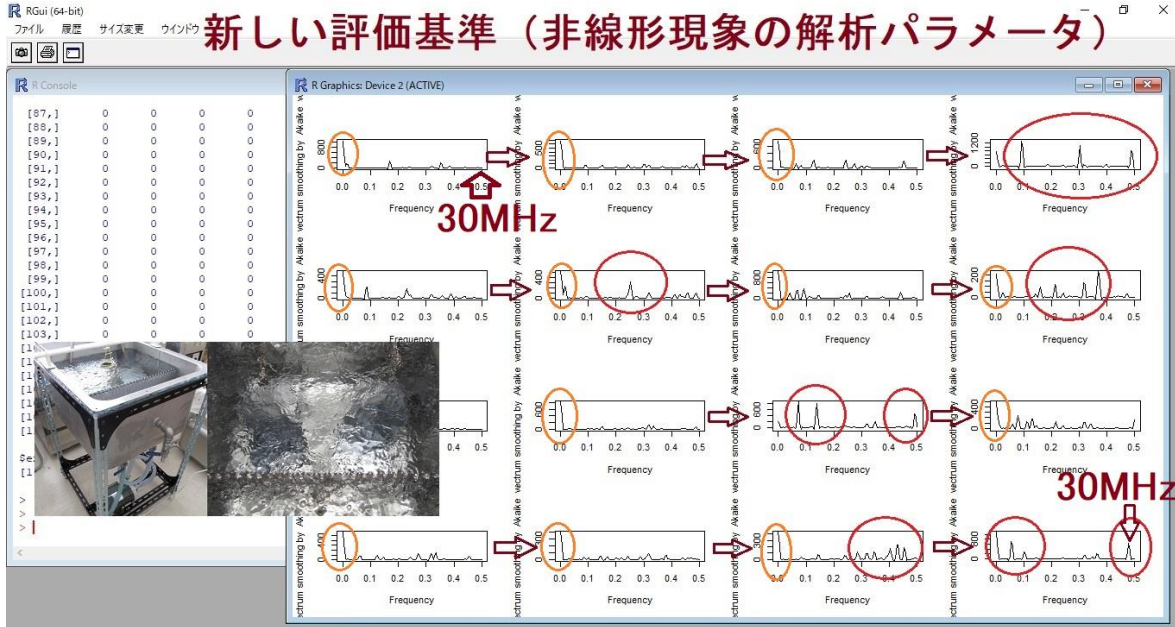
RGui (64-bit)
ファイル 履歴 サイズ変更 ウインドウ
新しい評価基準（非線形現象の解析パラメータ）

R Console

| | | | | |
|---|---|---|---|---|
| [87,] | 0 | 0 | 0 | 0 |
| [88,] | 0 | 0 | 0 | 0 |
| [89,] | 0 | 0 | 0 | 0 |
| [90,] | 0 | 0 | 0 | 0 |
| [91,] | 0 | 0 | 0 | 0 |
| [92,] | 0 | 0 | 0 | 0 |
| [93,] | 0 | 0 | 0 | 0 |
| [94,] | 0 | 0 | 0 | 0 |
| [95,] | 0 | 0 | 0 | 0 |
| [96,] | 0 | 0 | 0 | 0 |
| [97,] | 0 | 0 | 0 | 0 |
| [98,] | 0 | 0 | 0 | 0 |
| [99,] | 0 | 0 | 0 | 0 |
| [100,] | 0 | 0 | 0 | 0 |
| [101,] | 0 | 0 | 0 | 0 |
| [102,] | 0 | 0 | 0 | 0 |
| [103,] | 0 | 0 | 0 | 0 |

R Graphics: Device 2 (ACTIVE)

ectrum smoothing by Akaike
600
0
0.0 0.1 0.2 0.3 0.4 0.5
Frequency
30MHz

ectrum smoothing by Akaike
1200
0
0.0 0.1 0.2 0.3 0.4 0.5
Frequency

400
0
0.0 0.1 0.2 0.3 0.4 0.5
Frequency

200
0
0.0 0.1 0.2 0.3 0.4 0.5
Frequency

600
0
0.4 0.5
Frequency

30MHz

ectrum smoothing by Akaike
0.0 0.1 0.2 0.3 0.4 0.5
Frequency